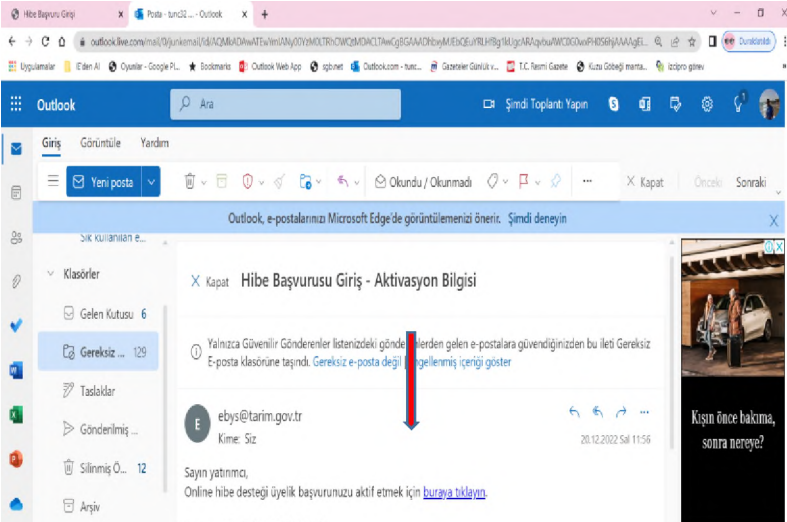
Hibe Başvuru Girişi
Posta - tunc32 ... - Outlook
outlook.live.com/mail/0/junkemail/id/AQMkADAwATEwYmIANy00YzM0LTRhOWQtMDACLTAwCgBGAAADhbyMUEbQEuYRLHfBg1kUgcARAqvbu/WCD0wxPH056hjAAAAgEi...
Duraklatıldı
Uygulamalar | E'den Al | Oyunlar - Google Pl... | Bookmarks | Outlook Web App | sgb.net | Outlook.com - tunc... | Gazeteler Günlük v... | T.C. Resmî Gazete | Kuzu Göbeği manta... | izdipro görev
Outlook
Ara
Şimdi Toplantı Yapın
Giriş Görüntüle Yardım
Yeni posta
Okundu / Okunmadı
Kapat Önceki Sonraki
Outlook, e-postalarınızı Microsoft Edge'de görüntülemenizi önerir. Şimdi deneyin
Sık kullanılan e...
Klasörler
Gelen Kutusu 6
Gereksiz ... 129
Taslaklar
Gönderilmiş ...
Silinmiş Ö... 12
Arşiv
Kapat Hibe Başvurusu Giriş - Aktivasyon Bilgisi
Yalnızca Güvenilir Gönderenler listenizdeki gönde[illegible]lerden gelen e-postalara güvendiğinizden bu ileti Gereksiz E-posta klasörüne taşındı. Gereksiz e-posta değil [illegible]ngellenmiş içeriği göster
ebys@tarim.gov.tr
Kime: Siz
20.12.2022 Sal 11:56
Sayın yatırımcı,
Online hibe desteği üyelik başvurunuzu aktif etmek için buraya tıklayın.
Kışın önce bakıma, sonra nereye?